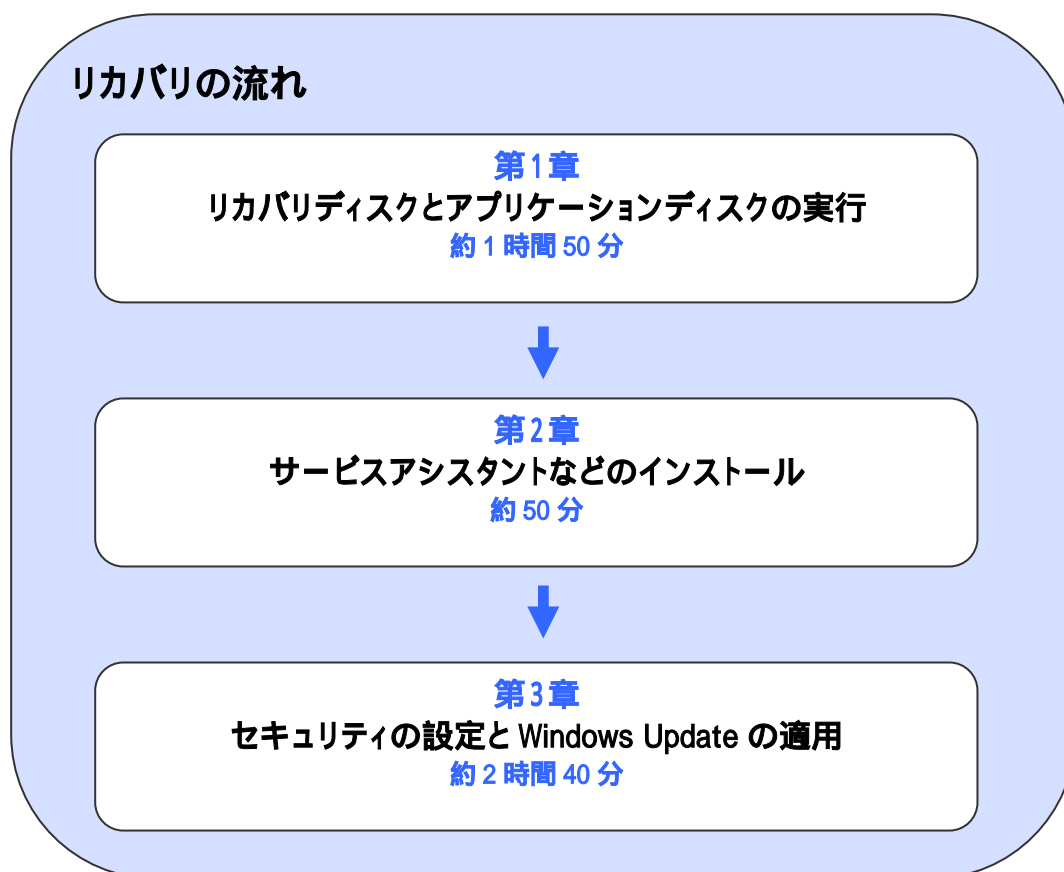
リカバリの流れ

第1章
リカバリディスクとアプリケーションディスクの実行
約 1 時間 50 分

第2章
サービスアシスタントなどのインストール
約 50 分

第3章
セキュリティの設定と Windows Update の適用
約 2 時間 40 分